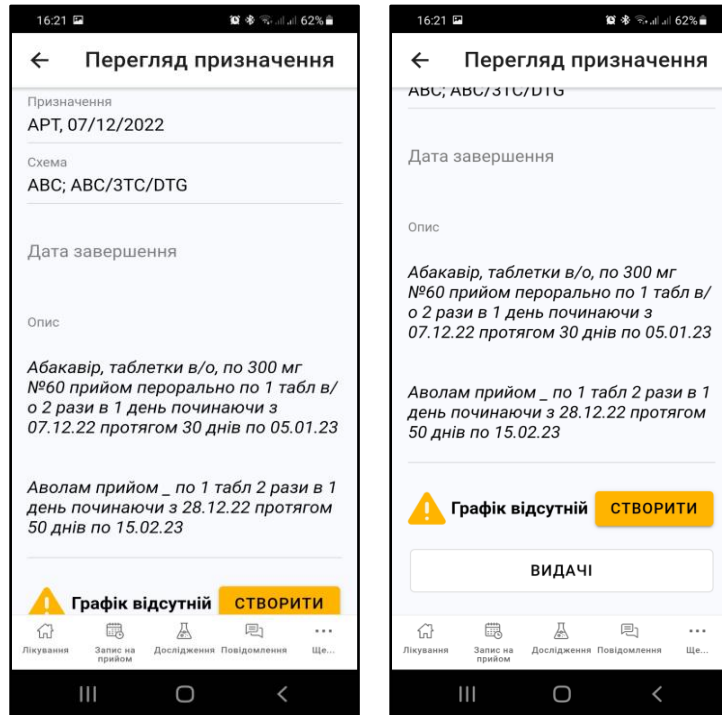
16:21 62%

← Перегляд призначення

Призначення
APT, 07/12/2022

Схема
ABC; ABC/3TC/DTG

Дата завершення

Опис

Абакавір, таблетки в/о, по 300 мг №60 прийом перорально по 1 табл в/о 2 рази в 1 день починаючи з 07.12.22 протягом 30 днів по 05.01.23

Аволам прийом _ по 1 табл 2 рази в 1 день починаючи з 28.12.22 протягом 50 днів по 15.02.23

Графік відсутній СТВОРИТИ

Лікування
Запис на прийом
Дослідження
Повідомлення
Ще...

16:21 62%

← Перегляд призначення

ABC; ABC/3TC/DTG

Дата завершення

Опис

Абакавір, таблетки в/о, по 300 мг №60 прийом перорально по 1 табл в/о 2 рази в 1 день починаючи з 07.12.22 протягом 30 днів по 05.01.23

Аволам прийом _ по 1 табл 2 рази в 1 день починаючи з 28.12.22 протягом 50 днів по 15.02.23

Графік відсутній СТВОРИТИ

ВИДАЧІ

Лікування
Запис на прийом
Дослідження
Повідомлення
Ще...